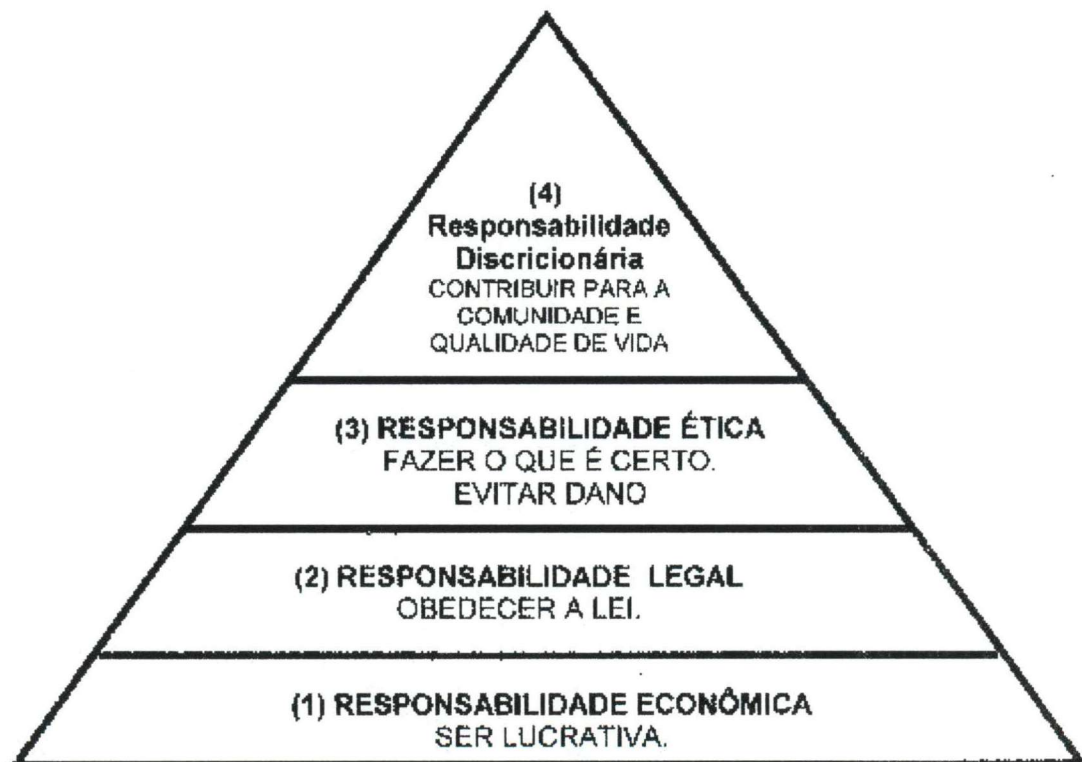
(4)
Responsabilidade
Discricionária
CONTRIBUIR PARA A
COMUNIDADE E
QUALIDADE DE VIDA

(3) RESPONSABILIDADE ÉTICA
FAZER O QUE É CERTO.
EVITAR DANO

(2) RESPONSABILIDADE LEGAL
OBEDECER A LEI.

(1) RESPONSABILIDADE ECONÔMICA
SER LUCRATIVA.